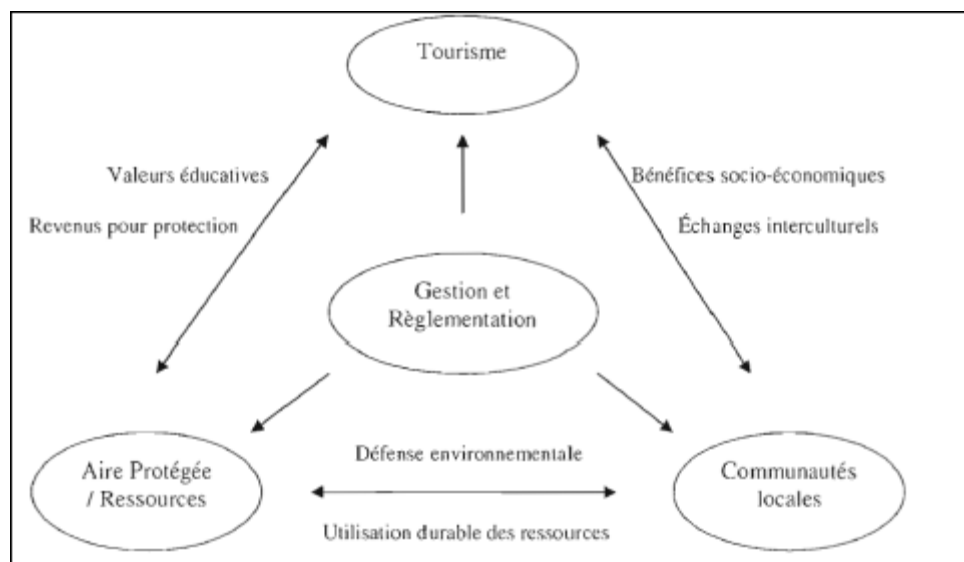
Tourisme

Valeurs éducatives

Revenus pour protection

Bénéfices socio-économiques

Échanges interculturels

Gestion et Règlementation

Aire Protégée / Ressources

Défense environnementale

Utilisation durable des ressources

Communautés locales